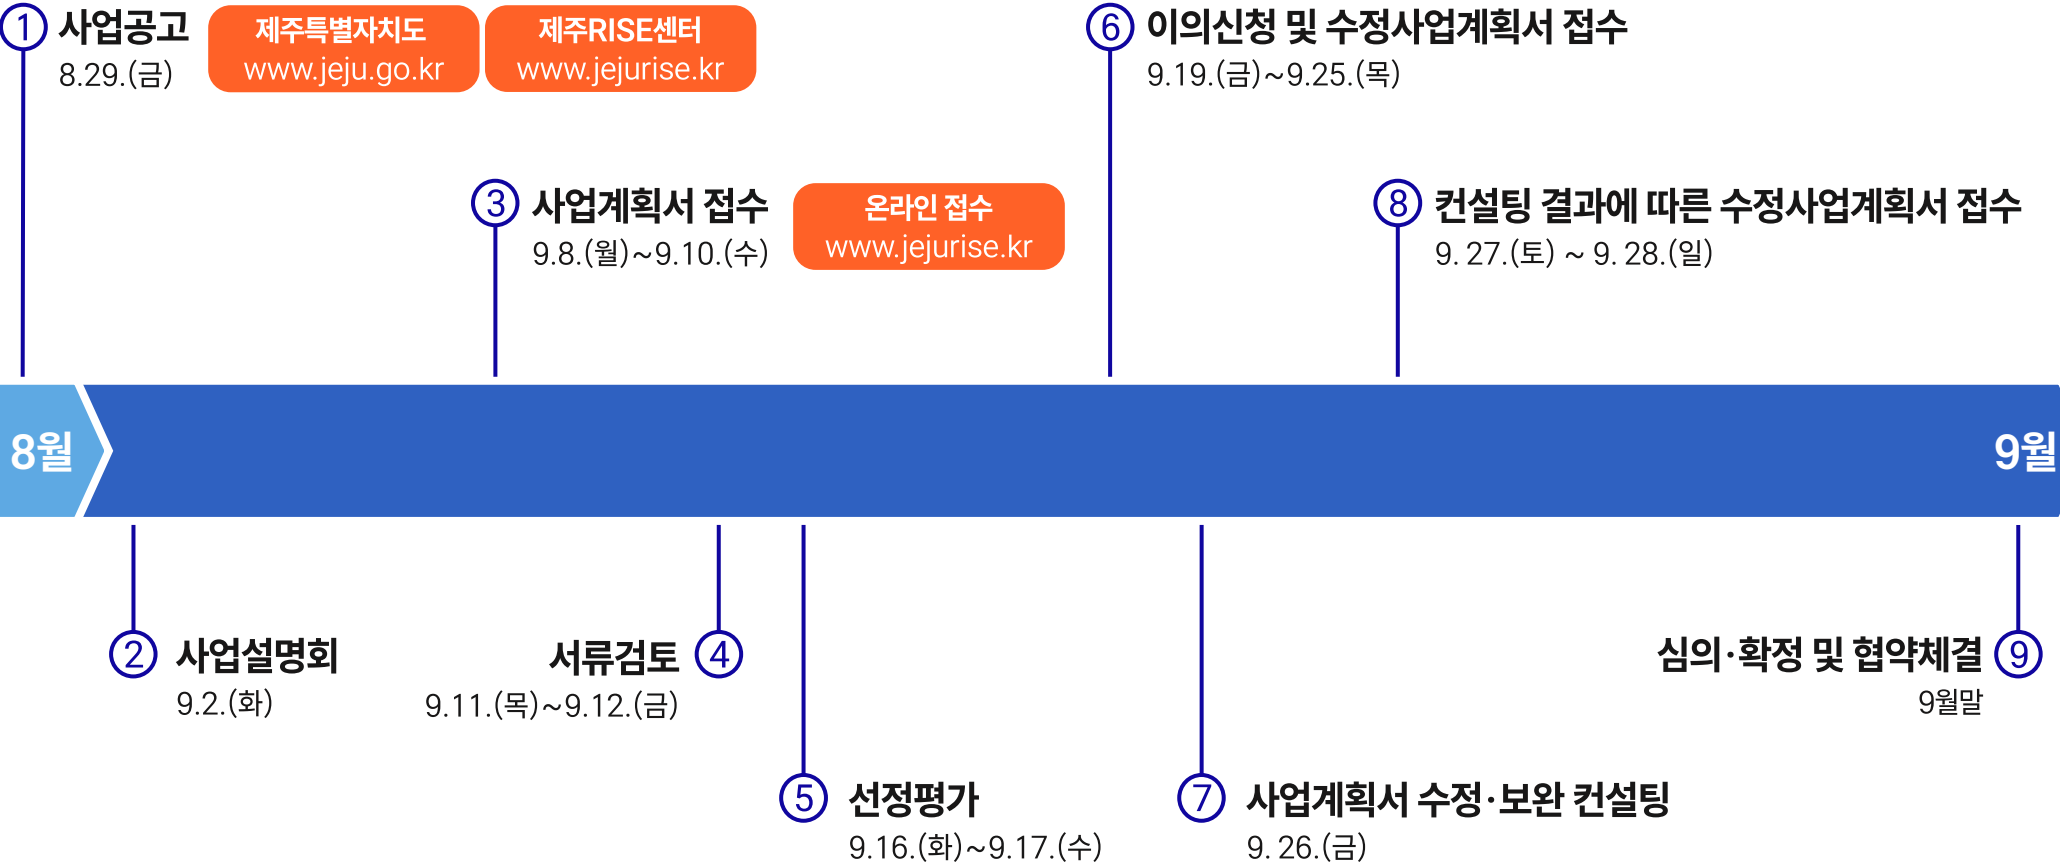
① 사업공고
8.29.(금)

제주특별자치도
www.jeju.go.kr

제주RISE센터
www.jejurise.kr

③ 사업계획서 접수
9.8.(월)~9.10.(수)

온라인 접수
www.jejurise.kr

⑥ 이의신청 및 수정사업계획서 접수
9.19.(금)~9.25.(목)

⑧ 컨설팅 결과에 따른 수정사업계획서 접수
9. 27.(토) ~ 9. 28.(일)

8월

9월

② 사업설명회
9.2.(화)

서류검토 ④
9.11.(목)~9.12.(금)

⑤ 선정평가
9.16.(화)~9.17.(수)

⑦ 사업계획서 수정·보완 컨설팅
9. 26.(금)

심의·확정 및 협약체결 ⑨
9월말